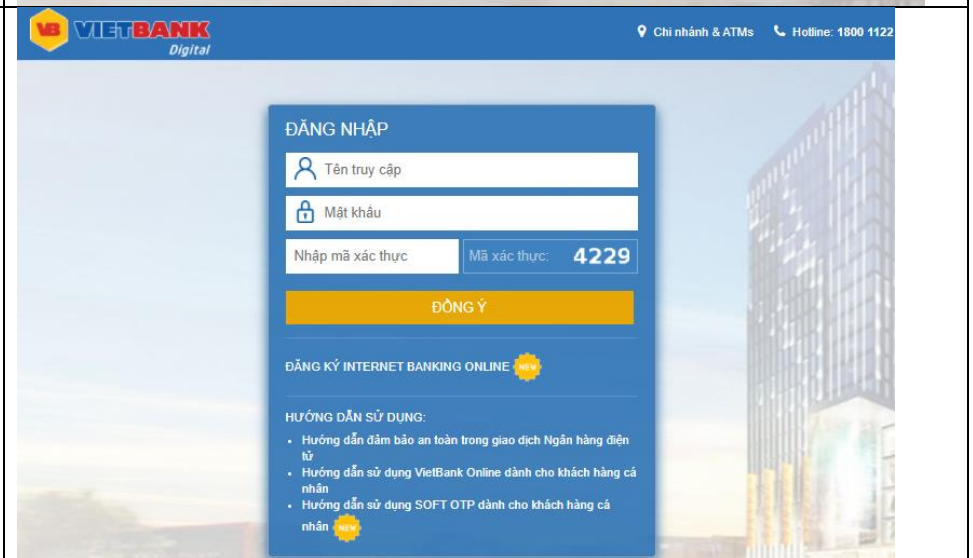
VB VIETBANK Digital

Chi nhánh & ATMs Hotline: 1800 1122

ĐĂNG NHẬP

Tên truy cập

Mật khẩu

Nhập mã xác thực

Mã xác thực: 4229

ĐỒNG Ý

ĐĂNG KÝ INTERNET BANKING ONLINE NEW

HƯỚNG DẪN SỬ DỤNG:

- Hướng dẫn đảm bảo an toàn trong giao dịch Ngân hàng điện tử
- Hướng dẫn sử dụng VietBank Online dành cho khách hàng cá nhân
- Hướng dẫn sử dụng SOFT OTP dành cho khách hàng cá nhân NEW